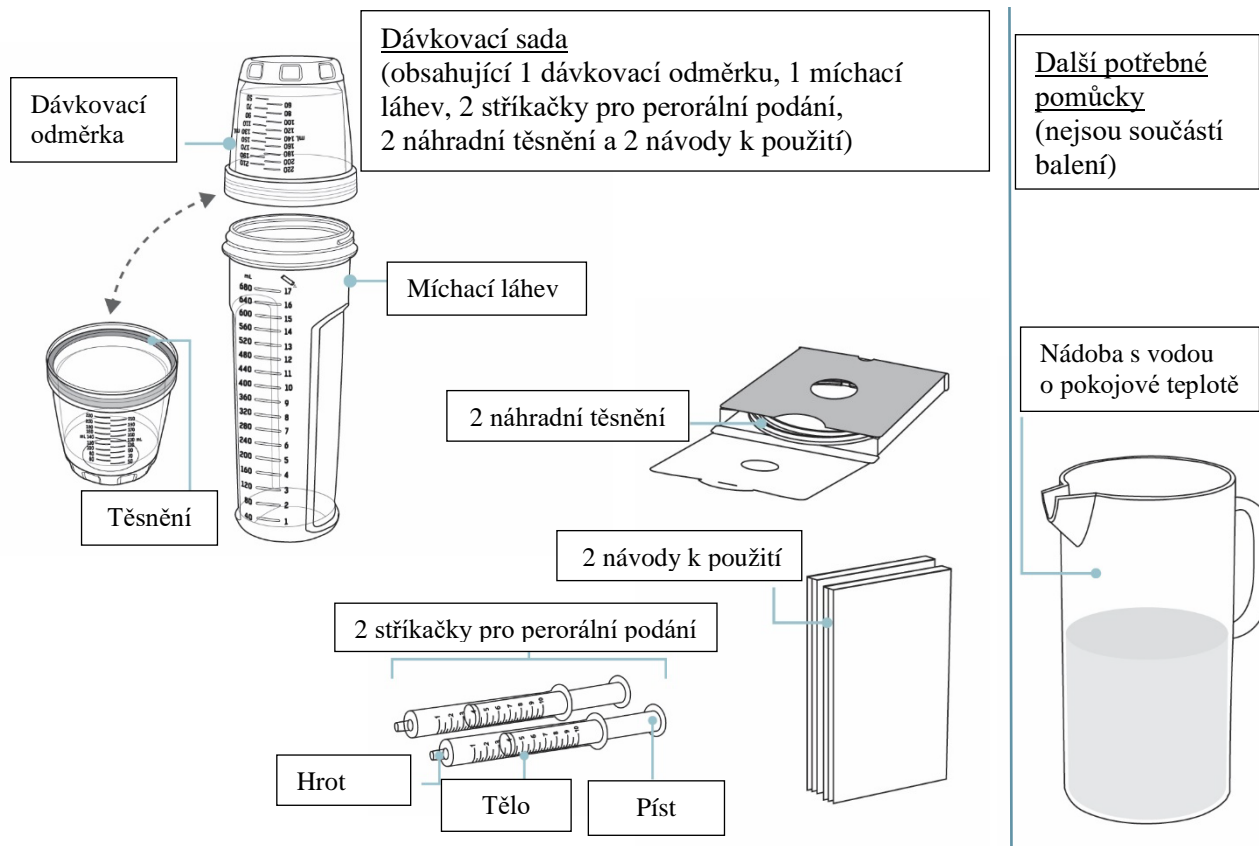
Dávkovací sada
(obsahující 1 dávkovací odměrku, 1 míchací láhev, 2 stříkačky pro perorální podání, 2 náhradní těsnění a 2 návody k použití)

Dávkovací odměrka

Míchací láhev

mL
680 17
640 16
600 15
560 14
520 13
480 12
440 11
400 10
360 9
320 8
280 7
240 6
200 5
160 4
120 3
80 2
40 1

Těsnění

2 náhradní těsnění

2 návody k použití

2 stříkačky pro perorální podání

Hrot

Tělo

Píst

Další potřebné pomůcky
(nejsou součástí balení)

Nádoba s vodou o pokojové teplotě